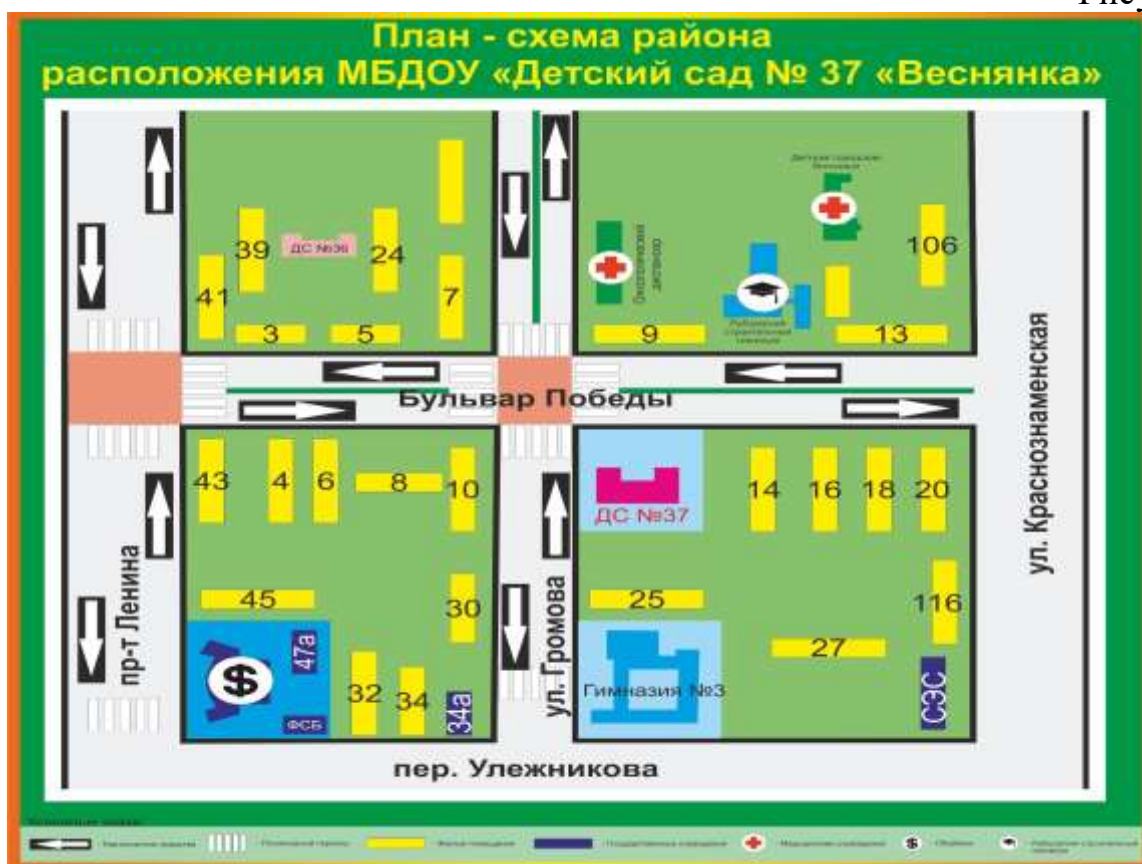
Рис.

План - схема района
расположения МБДОУ «Детский сад № 37 «Веснянка»

39
ДС №36
24
41
7
3
5

Детская городская больница
Онкологический диспансер
106
Рубцовский строительный техникум
9
13

Бульвар Победы

43
4
6
8
10
45
30
47а
32
34
34а
ФСБ
пр-т Ленина

ДС №37
14
16
18
20
25
116
27
Гимназия №3
СЭС
ул. Громова
ул. Краснознаменская

пер. Улежникова

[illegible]
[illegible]
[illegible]
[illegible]
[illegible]
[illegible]
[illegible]